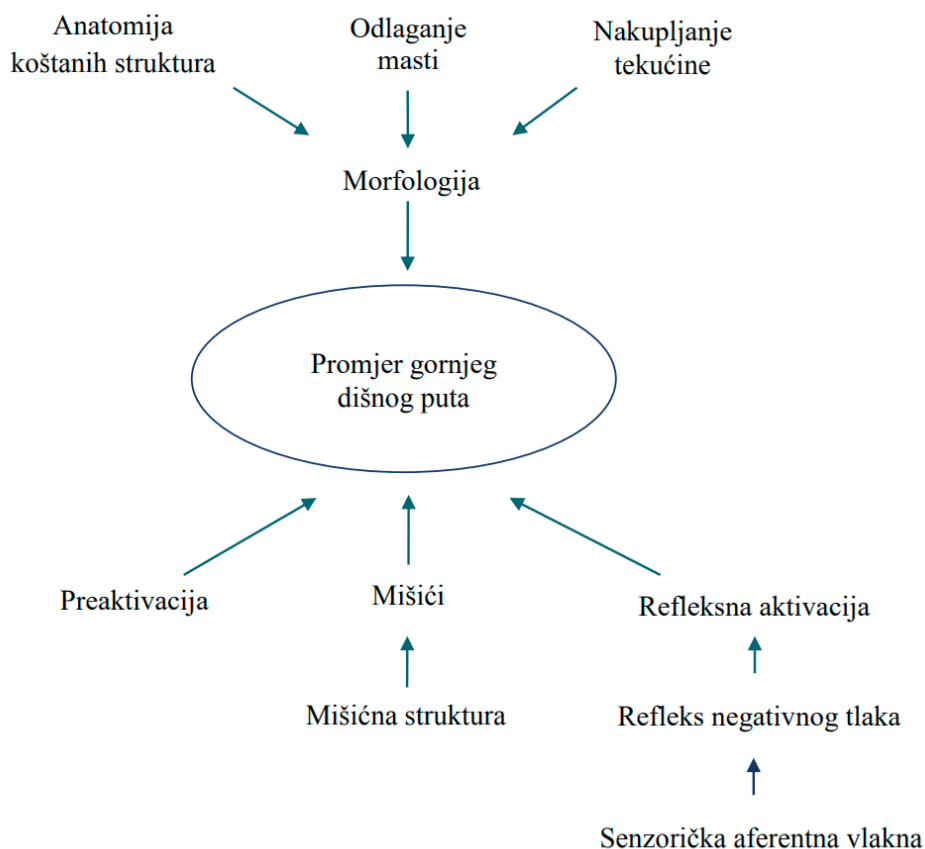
Anatomija koštanih struktura

Odlaganje masti

Nakupljanje tekućine

Morfologija

Promjer gornjeg dišnog puta

Preaktivacija

Mišići

Refleksna aktivacija

Mišićna struktura

Refleks negativnog tlaka

Senzorička aferentna vlakna